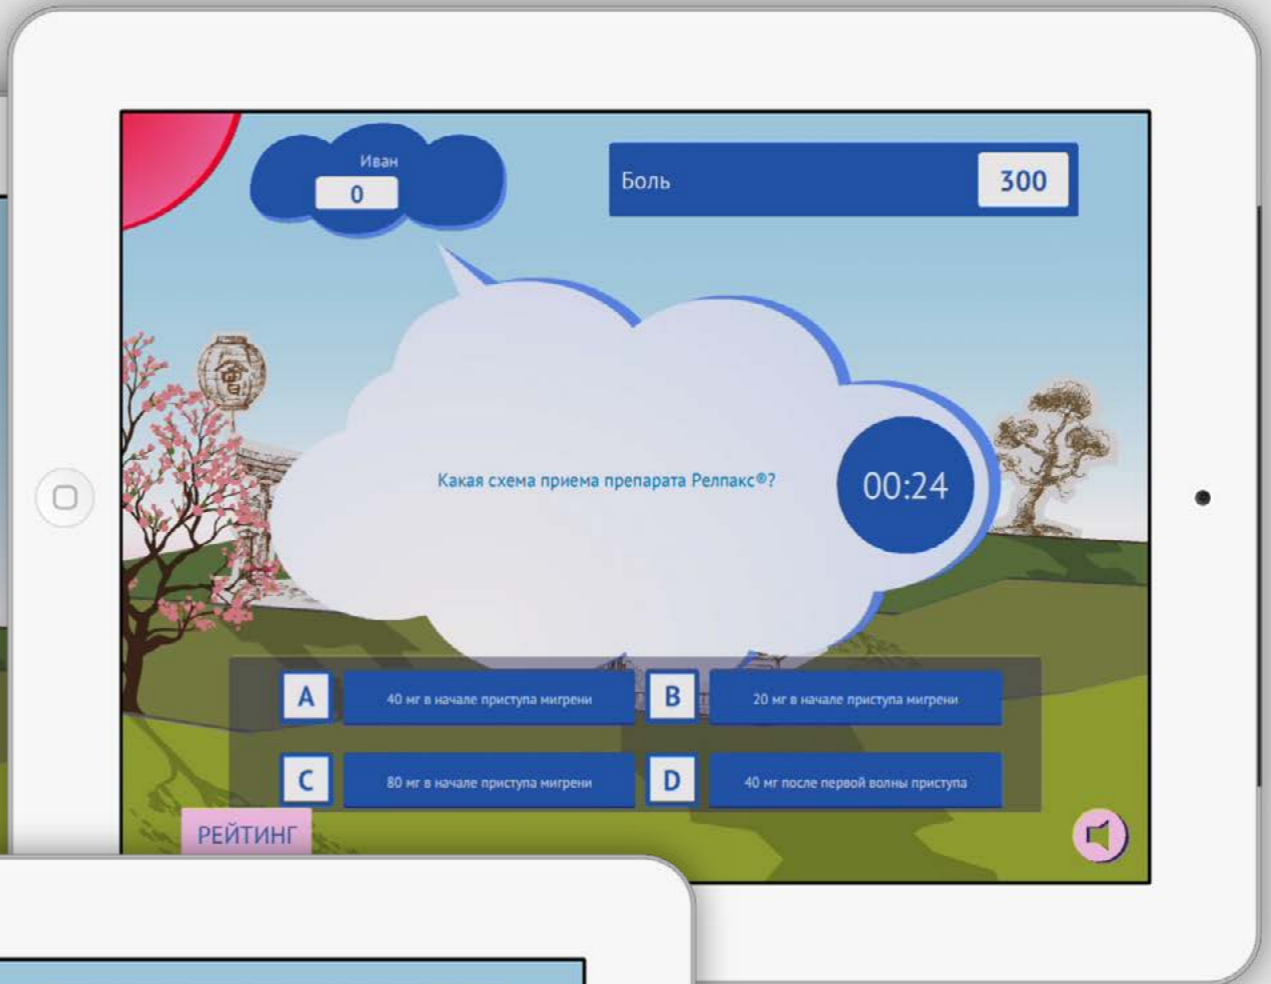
Иван
0

Боль
300

Какая схема приема препарата Релпакс®?

00:24

A
40 мг в начале приступа мигрени

B
20 мг в начале приступа мигрени

C
80 мг в начале приступа мигрени

D
40 мг после первой волны приступа

РЕЙТИНГ